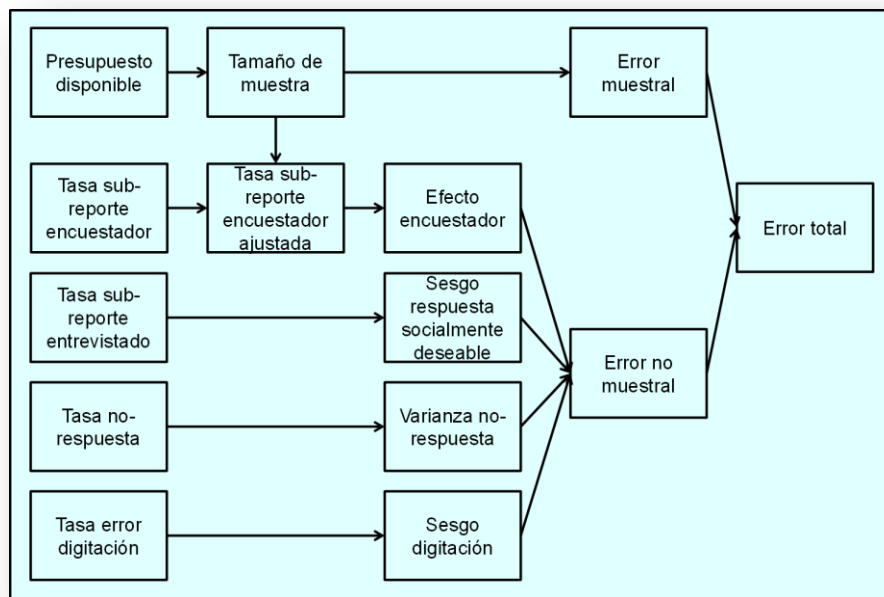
Presupuesto disponible

Tamaño de muestra

Error muestral

Tasa sub-reporte encuestador

Tasa sub-reporte encuestador ajustada

Efecto encuestador

Error total

Tasa sub-reporte entrevistado

Sesgo respuesta socialmente deseable

Error no muestral

Tasa no-respuesta

Varianza no-respuesta

Tasa error digitación

Sesgo digitación